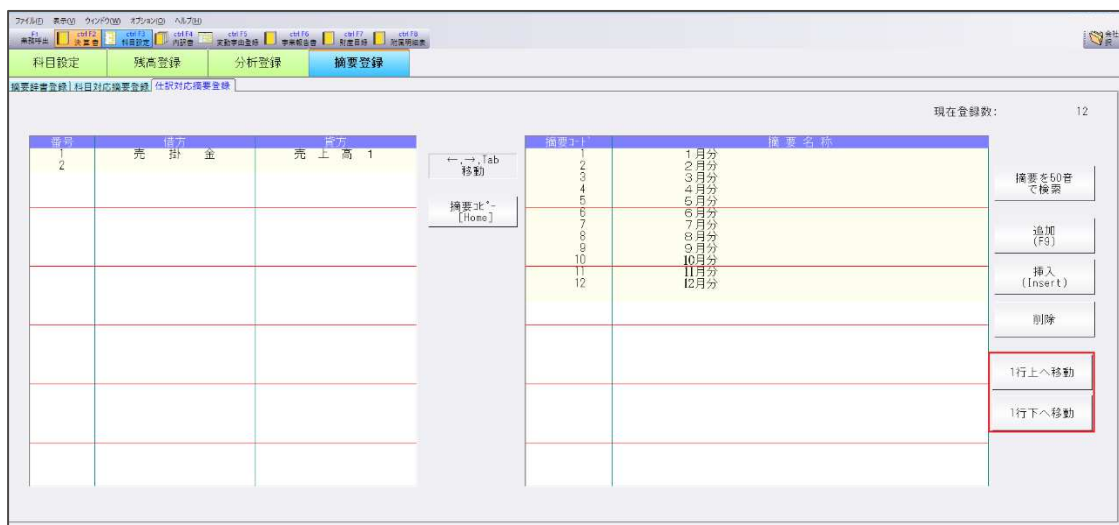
ファイル(F) 表示(V) ウィンドウ(W) オプション(O) ヘルプ(H)

F1 業務呼出 | ctrl F2 決算書 | ctrl F3 科目設定 | ctrl F4 内訳書 | ctrl F5 変動事由書 | ctrl F6 事業概況書 | ctrl F7 財産目録 | ctrl F8 附属明細表

会社選択

科目設定 | 残高登録 | 分析登録 | 摘要登録

摘要辞書登録 | 科目対応摘要登録 | 仕訳対応摘要登録

現在登録数: 12

| 番号 | 借方 | 貸方 |
|---|---|---|
| 1 | 売 掛 金 | 売 上 高 1 |
| 2 | | |

←,→,Tab 移動

摘要コピー [Home]

| 摘要コード | 摘要名称 |
|---|---|
| 1 | 1月分 |
| 2 | 2月分 |
| 3 | 3月分 |
| 4 | 4月分 |
| 5 | 5月分 |
| 6 | 6月分 |
| 7 | 7月分 |
| 8 | 8月分 |
| 9 | 9月分 |
| 10 | 10月分 |
| 11 | 11月分 |
| 12 | 12月分 |

摘要を50音で検索

追加 (F9)

挿入 (Insert)

削除

1行上へ移動

1行下へ移動